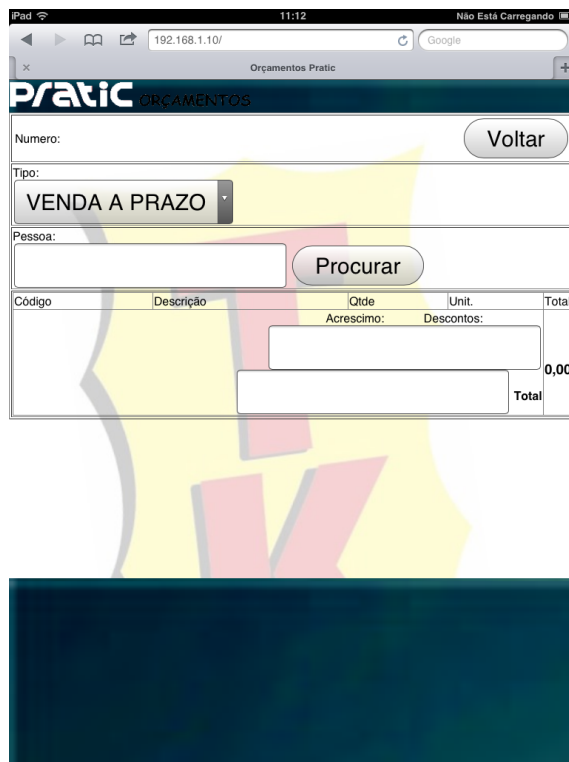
iPad 11:12 Não Está Carregando

192.168.1.10/ Google

Orçamentos Pratic

Pratic ORÇAMENTOS

Numero:

Voltar

Tipo:

VENDA A PRAZO

Pessoa:

Procurar

| Código | Descrição | Qtde | Unit. | Total |
|---|---|---|---|---|

Acrescimo: Descontos:

0,00

Total